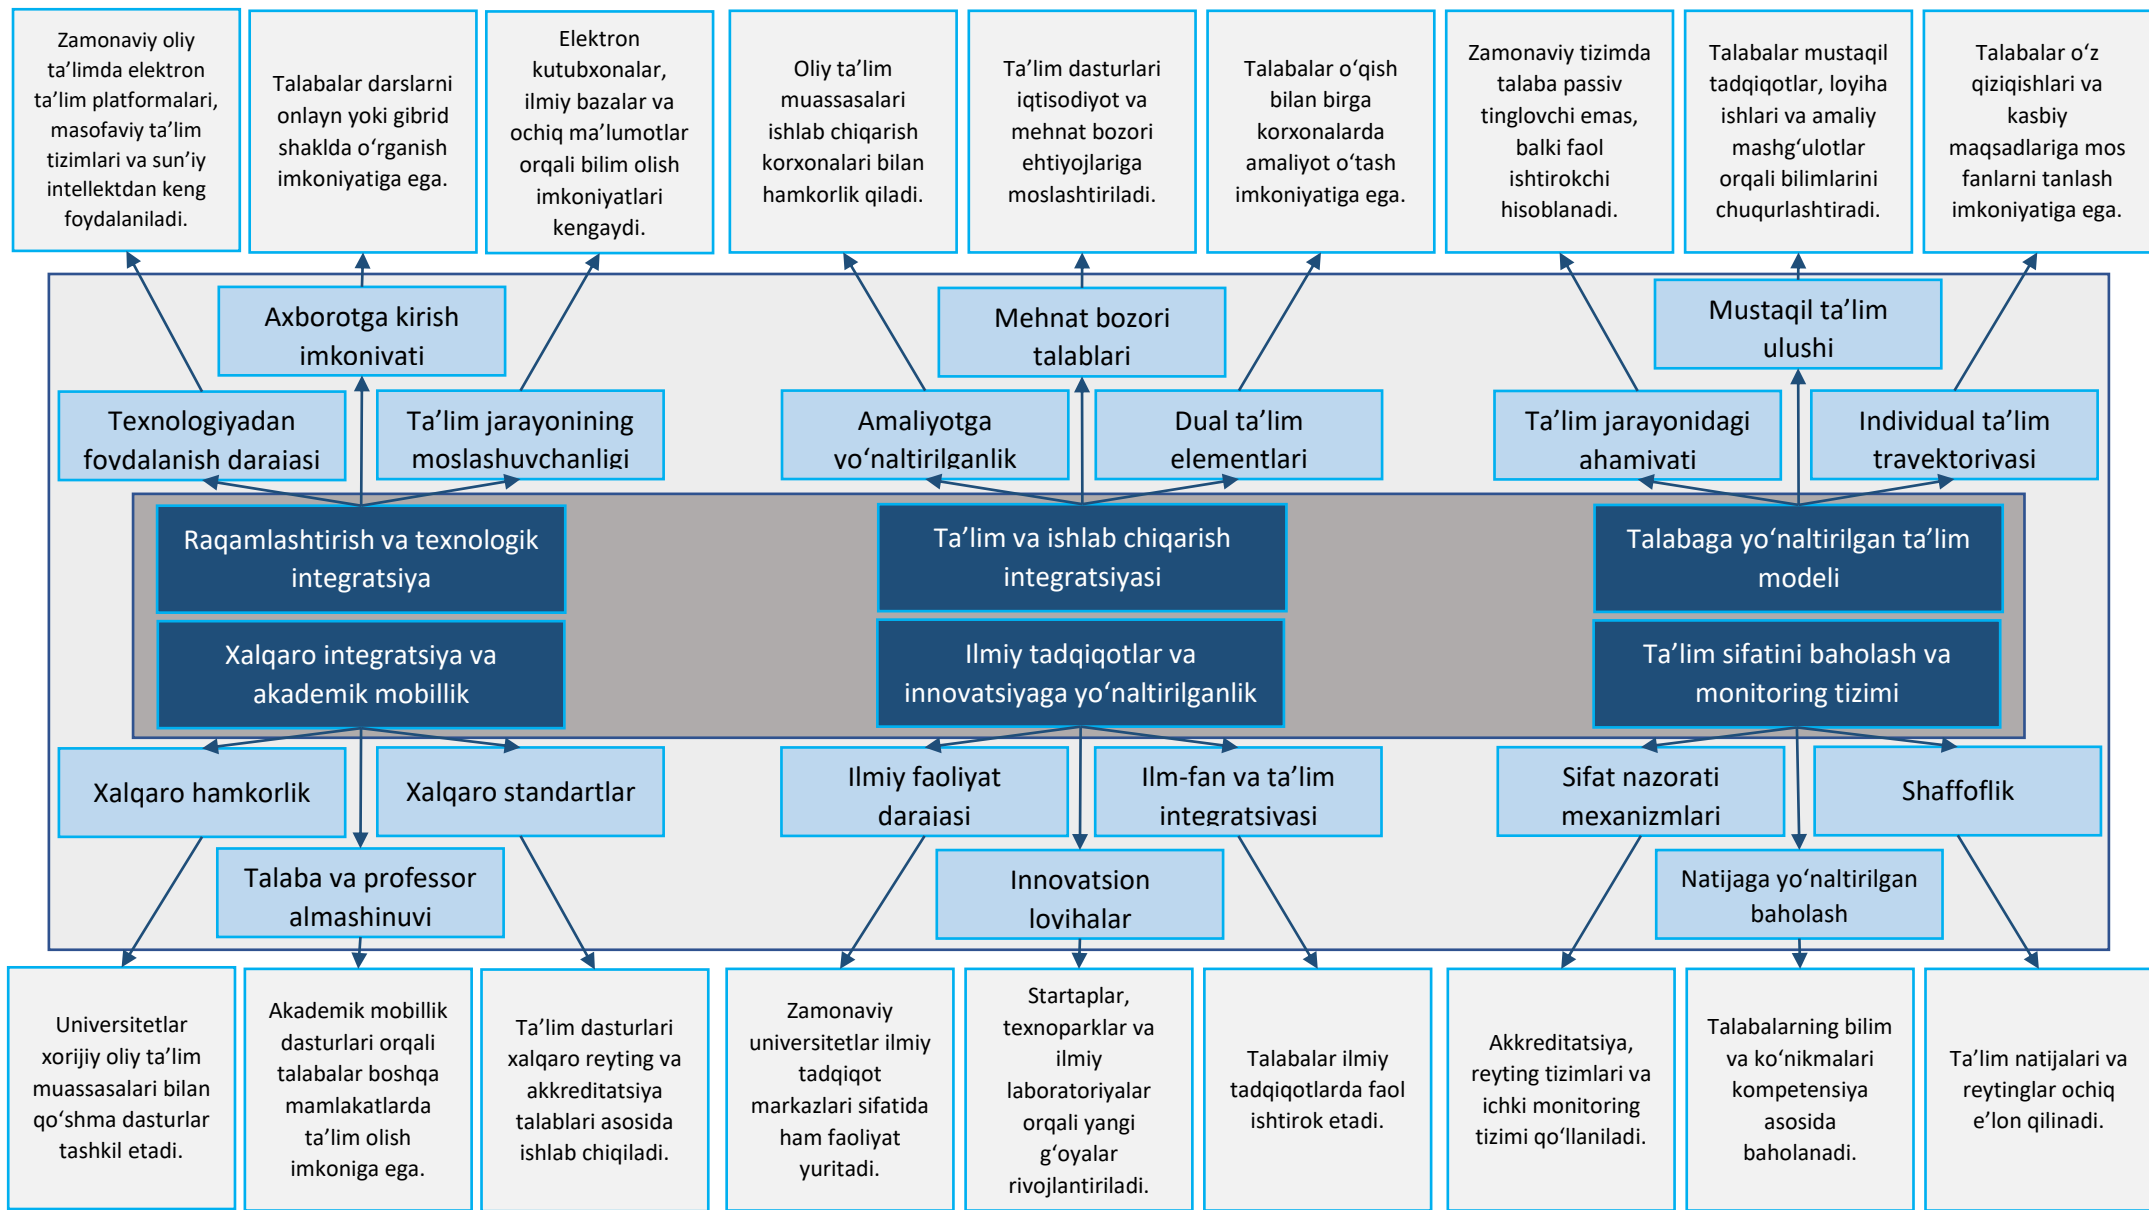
Zamonaviy oliy ta'limda elektron ta'lim platformalari, masofaviy ta'lim tizimlari va sun'iy intellektdan keng foydalaniladi.

Talabalar darslarni onlayn yoki gibrid shaklda o'rganish imkoniyatiga ega.

Elektron kutubxonalar, ilmiy bazalar va ochiq ma'lumotlar orqali bilim olish imkoniyatlari kengaydi.

Oliy ta'lim muassasalari ishlab chiqarish korxonalari bilan hamkorlik qiladi.

Ta'lim dasturlari iqtisodiyot va mehnat bozori ehtiyojlariga moslashtiriladi.

Talabalar o'qish bilan birga korxonalarda amaliyot o'tash imkoniyatiga ega.

Zamonaviy tizimda talaba passiv tinglovchi emas, balki faol ishtirokchi hisoblanadi.

Talabalar mustaqil tadqiqotlar, loyiha ishlari va amaliy mashg'ulotlar orqali bilimlarini chuqurlashtiradi.

Talabalar o'z qiziqishlari va kasbiy maqsadlariga mos fanlarni tanlash imkoniyatiga ega.

Axborotga kirish imkoniyati

Mehnat bozori talablari

Mustaqil ta'lim ulushi

Texnologiyadan foydalanish darajasi

Ta'lim jarayonining moslashuvchanligi

Amaliyotga yo'naltirilganlik

Dual ta'lim elementlari

Ta'lim jarayonidagi ahamiyati

Individual ta'lim trayektoriyasi

Raqamlashtirish va texnologik integratsiya

Ta'lim va ishlab chiqarish integratsiyasi

Talabaga yo'naltirilgan ta'lim modeli

Xalqaro integratsiya va akademik mobillik

Ilmiy tadqiqotlar va innovatsiyaga yo'naltirilganlik

Ta'lim sifatini baholash va monitoring tizimi

Xalqaro hamkorlik

Xalqaro standartlar

Ilmiy faoliyat darajasi

Ilm-fan va ta'lim integratsiyasi

Sifat nazorati mexanizmlari

Shaffoflik

Talaba va professor almashinuvi

Innovatsion loyihalar

Natijaga yo'naltirilgan baholash

Universitetlar xorijiy oliy ta'lim muassasalari bilan qo'shma dasturlar tashkil etadi.

Akademik mobillik dasturlari orqali talabalar boshqa mamlakatlarda ta'lim olish imkoniga ega.

Ta'lim dasturlari xalqaro reyting va akkreditatsiya talablari asosida ishlab chiqiladi.

Zamonaviy universitetlar ilmiy tadqiqot markazlari sifatida ham faoliyat yuritadi.

Startaplar, texnoparklar va ilmiy laboratoriyalar orqali yangi g'oyalar rivojlantiriladi.

Talabalar ilmiy tadqiqotlarda faol ishtirok etadi.

Akkreditatsiya, reyting tizimlari va ichki monitoring tizimi qo'llaniladi.

Talabalarning bilim va ko'nikmalari kompetensiya asosida baholanadi.

Ta'lim natijalari va reytinglar ochiq e'lon qilinadi.